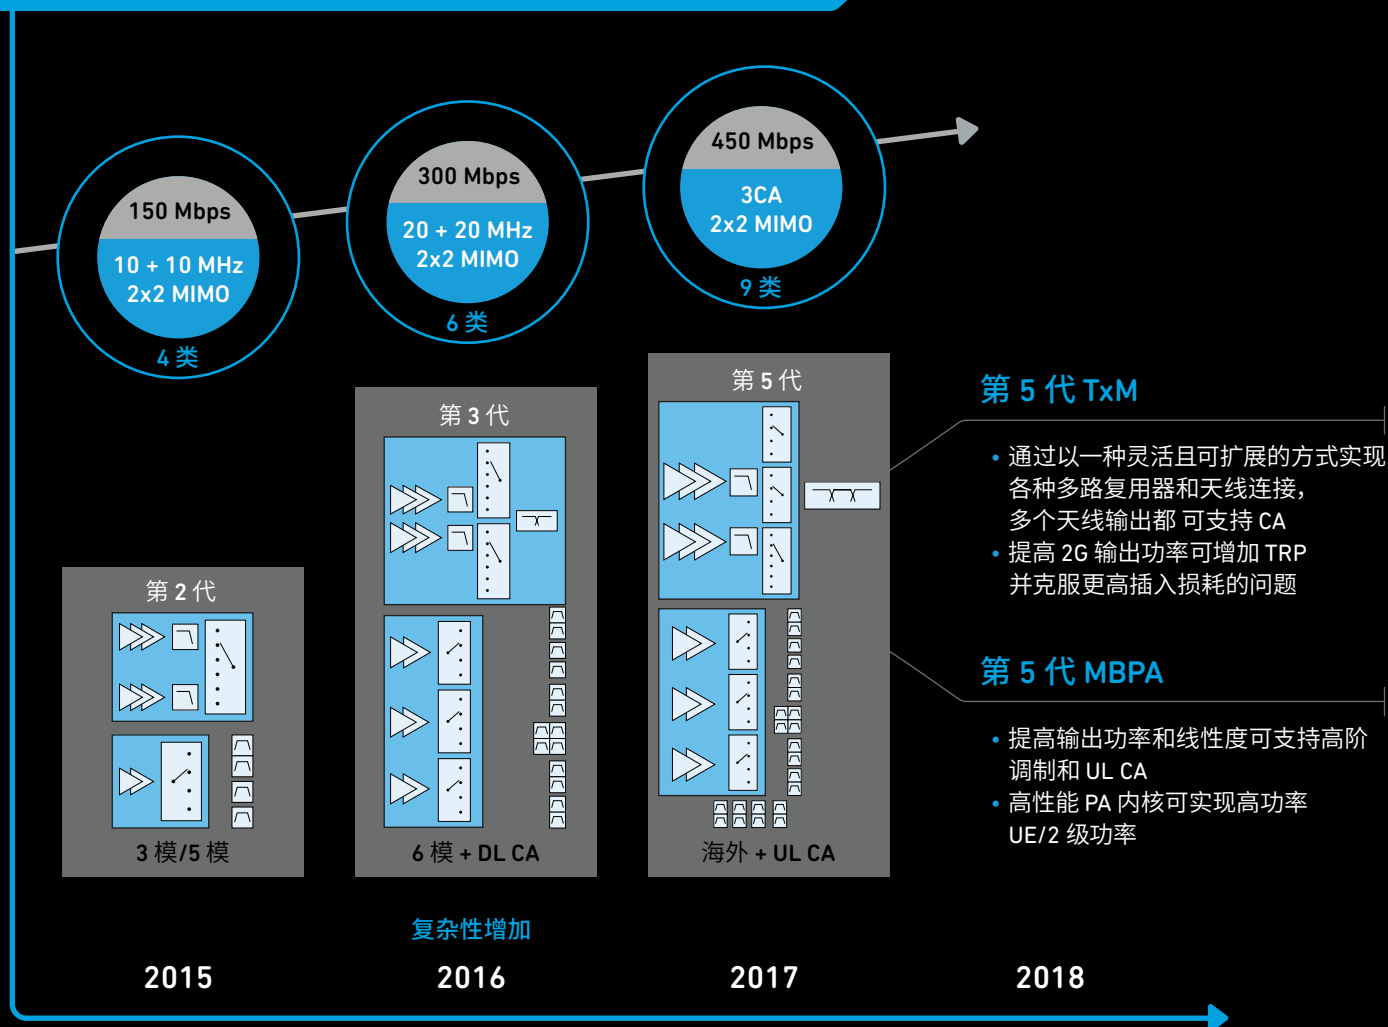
150 Mbps
10 + 10 MHz
2x2 MIMO
4 类

300 Mbps
20 + 20 MHz
2x2 MIMO
6 类

450 Mbps
3CA
2x2 MIMO
9 类

第 2 代
3 模/5 模

第 3 代
6 模 + DL CA

第 5 代
海外 + UL CA

第 5 代 TxM

• 通过以一种灵活且可扩展的方式实现各种多路复用器和天线连接，多个天线输出都 可支持 CA
• 提高 2G 输出功率可增加 TRP 并克服更高插入损耗的问题

第 5 代 MBPA

• 提高输出功率和线性度可支持高阶调制和 UL CA
• 高性能 PA 内核可实现高功率 UE/2 级功率

复杂性增加

2015
2016
2017
2018